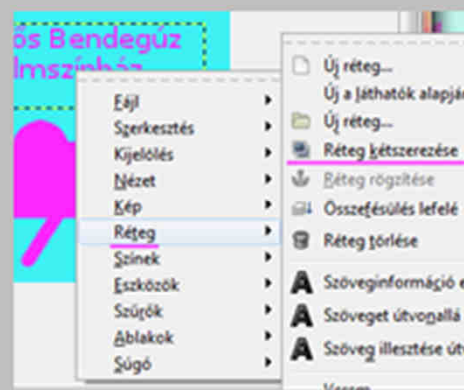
ős Bendegúz
lmszínház

Fájl
Szerkesztés
Kijelölés
Nézet
Kép
Réteg
Színek
Eszközök
Szűrők
Ablakok
Súgó

Új réteg...
Új a láthatók alapján
Új réteg...
Réteg kétszerezése
Réteg rögzítése
Összefésülés lefelé
Réteg törlése
Szöveginformáció e
Szöveget útvonallá
Szöveg illesztése út
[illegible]